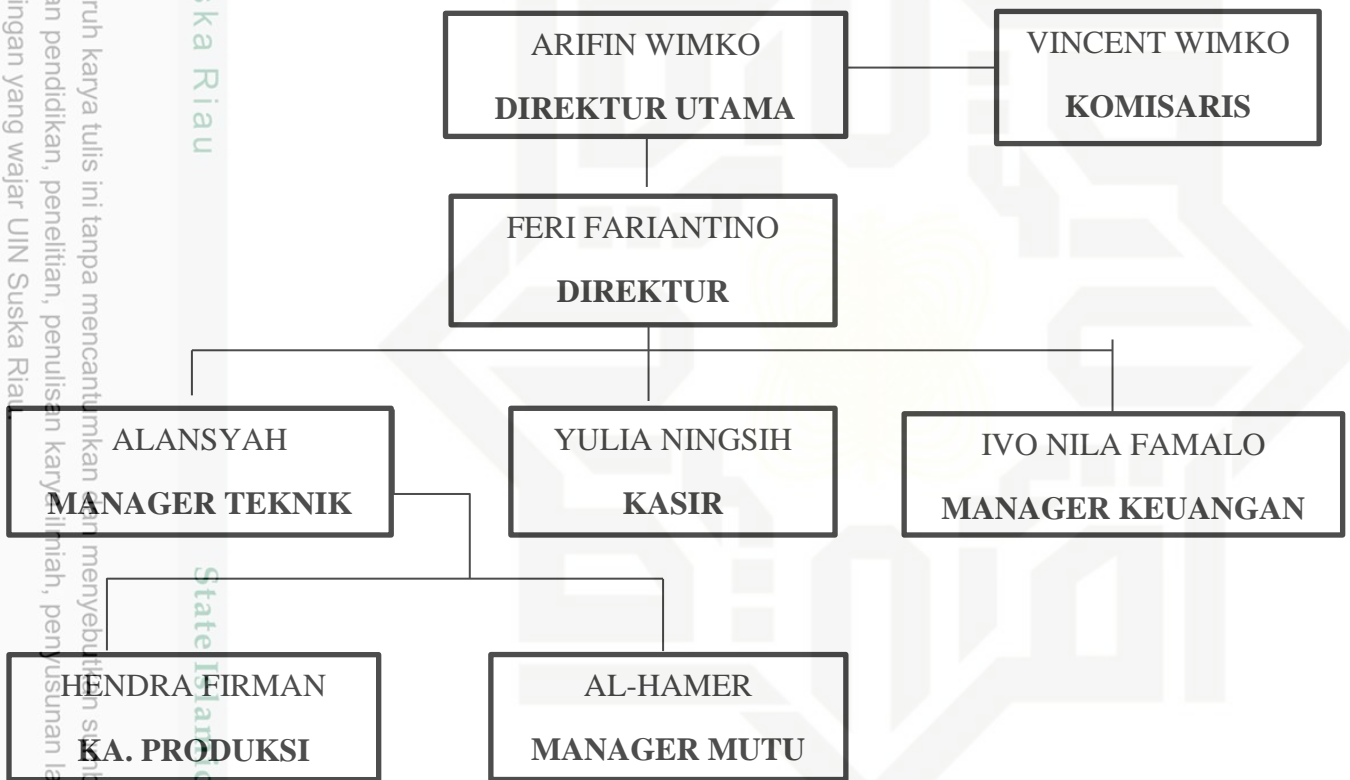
ARIFIN WIMKO
DIREKTUR UTAMA

VINCENT WIMKO
KOMISARIS

FERI FARIANTINO
DIREKTUR

ALANSYAH
MANAGER TEKNIK

YULIA NINGSIH
KASIR

IVO NILA FAMALO
MANAGER KEUANGAN

HENDRA FIRMAN
KA. PRODUKSI

AL-HAMER
MANAGER MUTU

ska Riau
State Islamic
ruh karya tulis ini tanpa mencantumkan dan menyebutkan sumb
an pendidikan, penelitian, penulisan karya ilmiah, penyusunan la
ingan yang wajar UIN Suska Riau